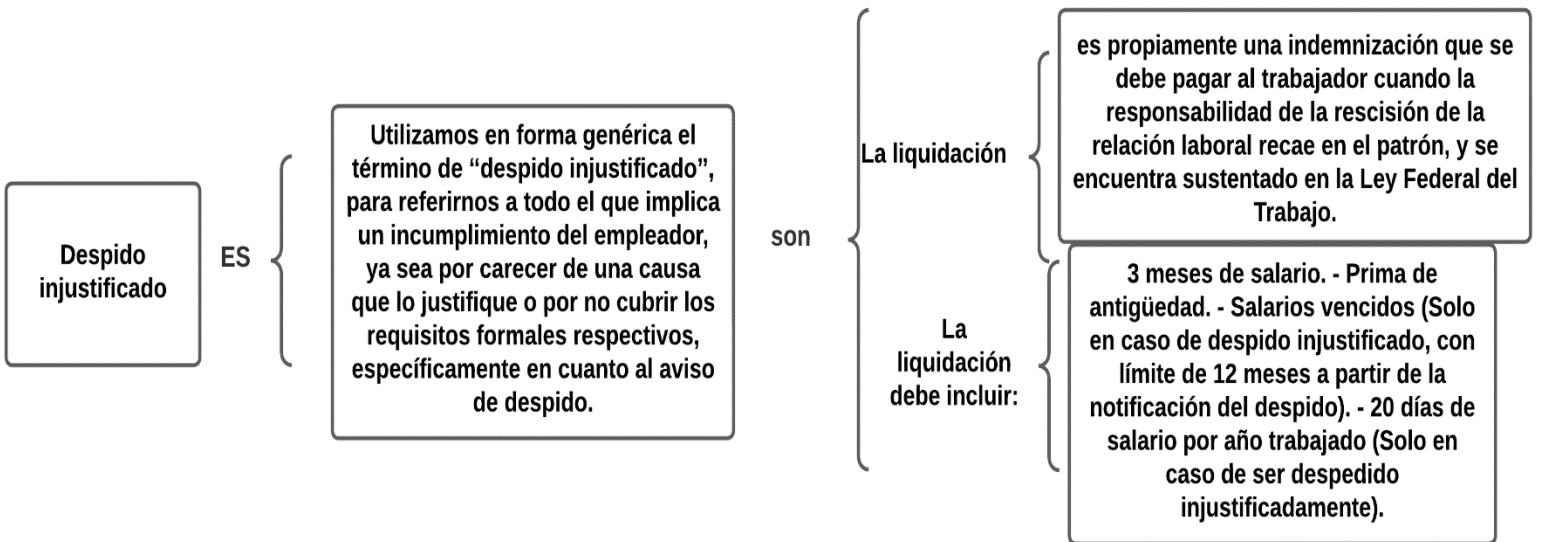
Despido injustificado

ES

Utilizamos en forma genérica el término de “despido injustificado”, para referirnos a todo el que implica un incumplimiento del empleador, ya sea por carecer de una causa que lo justifique o por no cubrir los requisitos formales respectivos, específicamente en cuanto al aviso de despido.

son

La liquidación

es propiamente una indemnización que se debe pagar al trabajador cuando la responsabilidad de la rescisión de la relación laboral recae en el patrón, y se encuentra sustentado en la Ley Federal del Trabajo.

La liquidación debe incluir:

3 meses de salario. - Prima de antigüedad. - Salarios vencidos (Solo en caso de despido injustificado, con límite de 12 meses a partir de la notificación del despido). - 20 días de salario por año trabajado (Solo en caso de ser despedido injustificadamente).